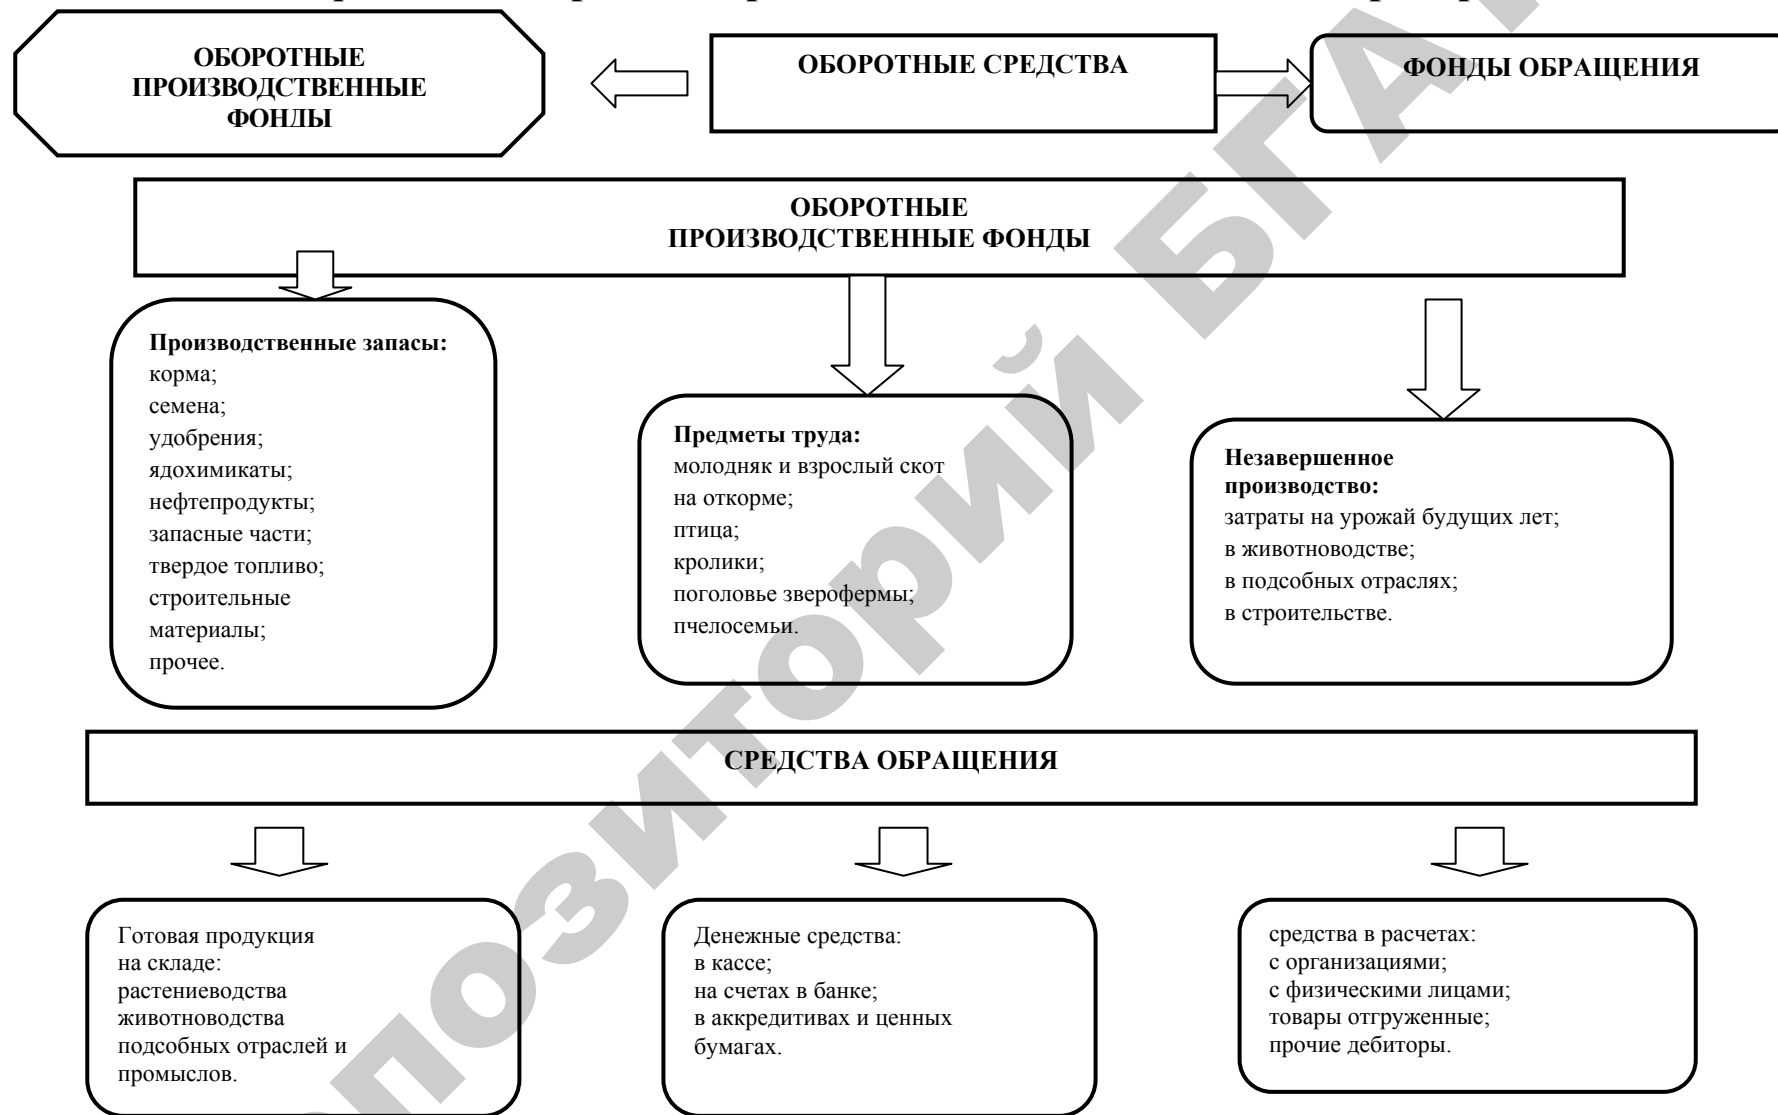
ОБОРОТНЫЕ ПРОИЗВОДСТВЕННЫЕ ФОНДЫ

ОБОРОТНЫЕ СРЕДСТВА

ФОНДЫ ОБРАЩЕНИЯ

ОБОРОТНЫЕ ПРОИЗВОДСТВЕННЫЕ ФОНДЫ

**Производственные запасы:**
корма;
семена;
удобрения;
ядохимикаты;
нефтепродукты;
запасные части;
твердое топливо;
строительные материалы;
прочее.

**Предметы труда:**
молодняк и взрослый скот на откорме;
птица;
кролики;
поголовье зверофермы;
пчелосемьи.

**Незавершенное производство:**
затраты на урожай будущих лет;
в животноводстве;
в подсобных отраслях;
в строительстве.

СРЕДСТВА ОБРАЩЕНИЯ

Готовая продукция на складе:
растениеводства
животноводства
подсобных отраслей и промыслов.

Денежные средства:
в кассе;
на счетах в банке;
в аккредитивах и ценных бумагах.

средства в расчетах:
с организациями;
с физическими лицами;
товары отгруженные;
прочие дебиторы.

Репозиторий БГАТУ